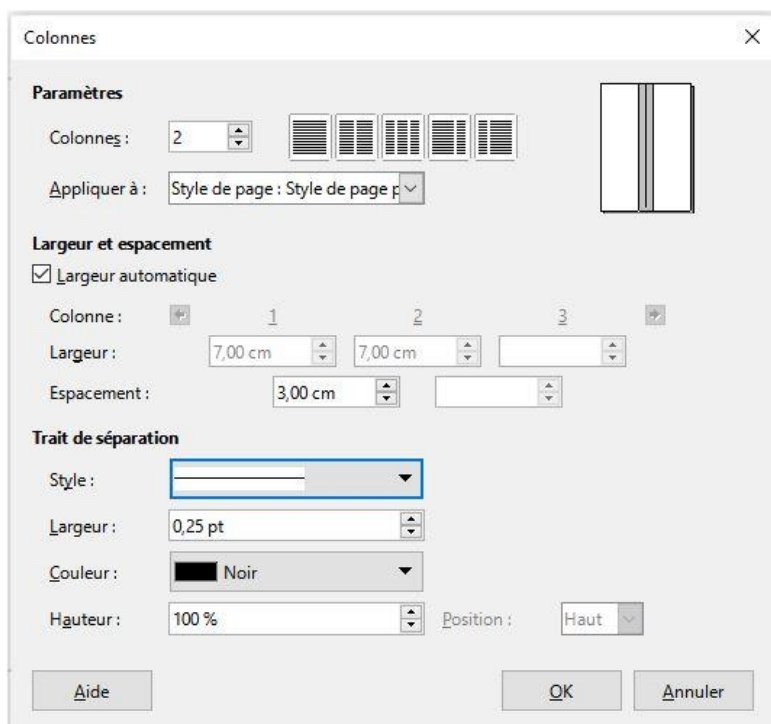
Colonnes

Paramètres

Colonnes : 2

Appliquer à : Style de page : Style de page p

Largeur et espacement

☑ Largeur automatique

Colonne : 1 2 3

Largeur : 7,00 cm 7,00 cm

Espacement : 3,00 cm

Trait de séparation

Style :

Largeur : 0,25 pt

Couleur : Noir

Hauteur : 100 % Position : Haut

Aide OK Annuler